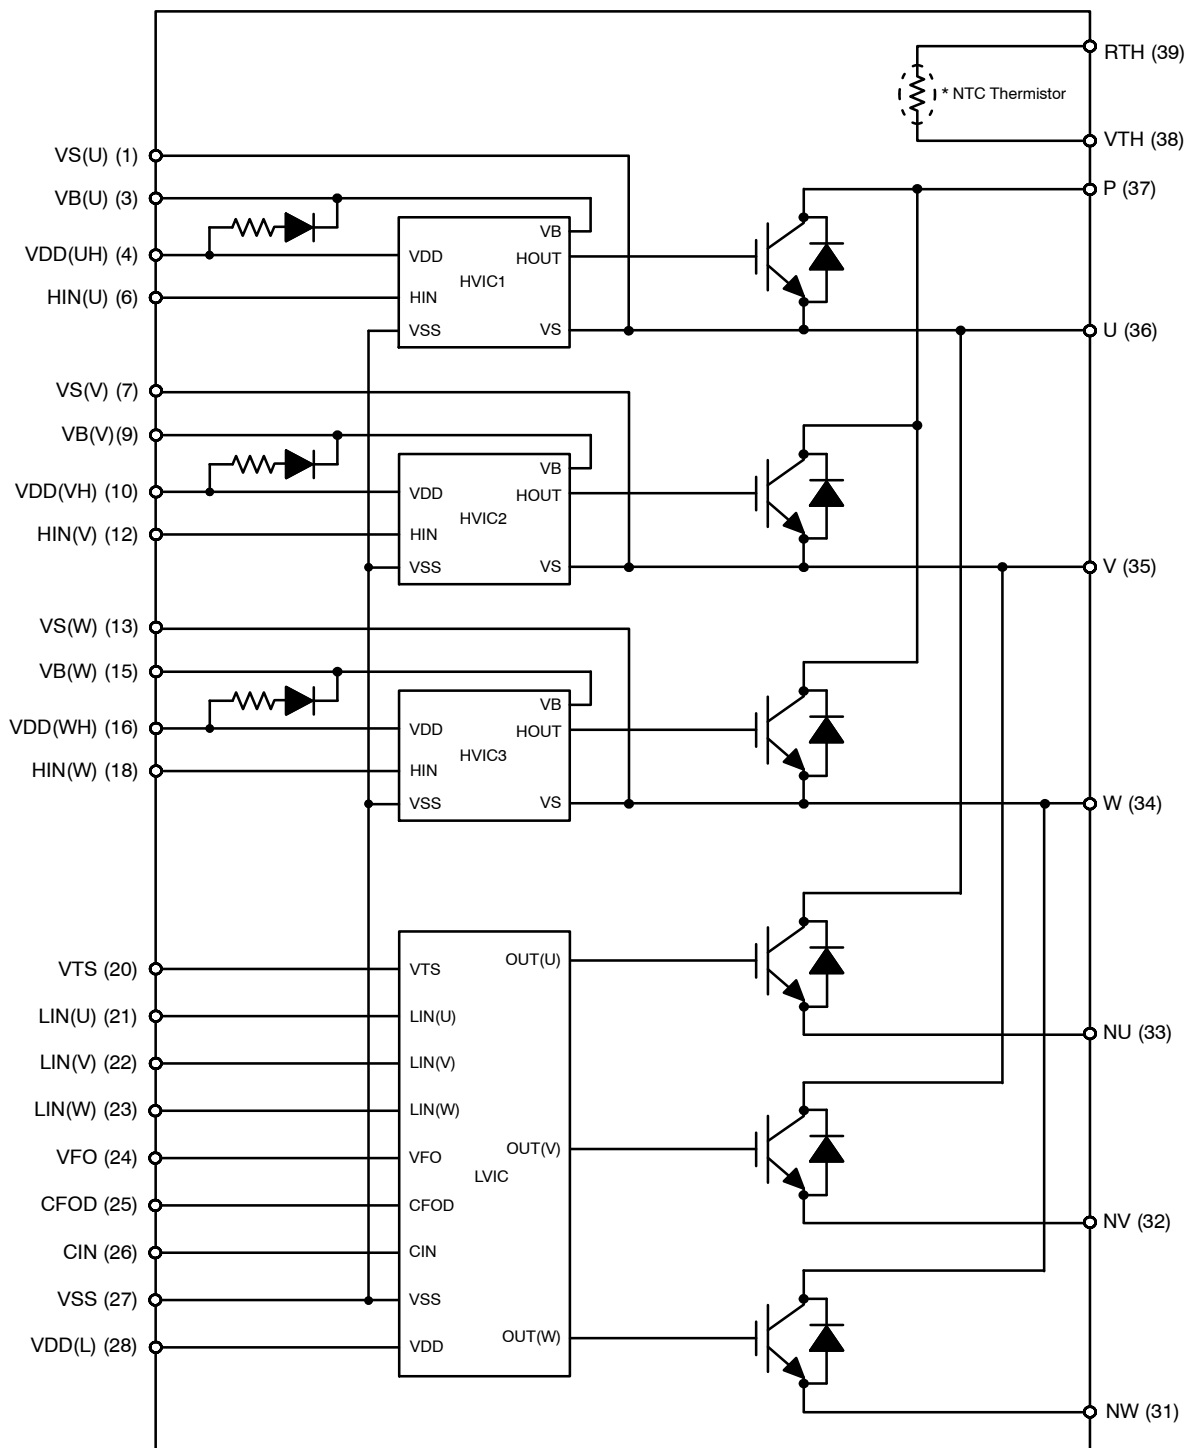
RTH (39)

* NTC Thermistor

VTH (38)

VS(U) (1)

VB(U) (3)

VDD(UH) (4)

HIN(U) (6)

VB

VDD

HOUT

HVIC1

HIN

VSS

VS

P (37)

U (36)

VS(V) (7)

VB(V)(9)

VDD(VH) (10)

HIN(V) (12)

VB

VDD

HOUT

HVIC2

HIN

VSS

VS

V (35)

VS(W) (13)

VB(W) (15)

VDD(WH) (16)

HIN(W) (18)

VB

VDD

HOUT

HVIC3

HIN

VSS

VS

W (34)

VTS (20)

LIN(U) (21)

LIN(V) (22)

LIN(W) (23)

VFO (24)

CFOD (25)

CIN (26)

VSS (27)

VDD(L) (28)

VTS

OUT(U)

LIN(U)

LIN(V)

LIN(W)

OUT(V)

VFO

LVIC

CFOD

CIN

VSS

VDD

OUT(W)

NU (33)

NV (32)

NW (31)